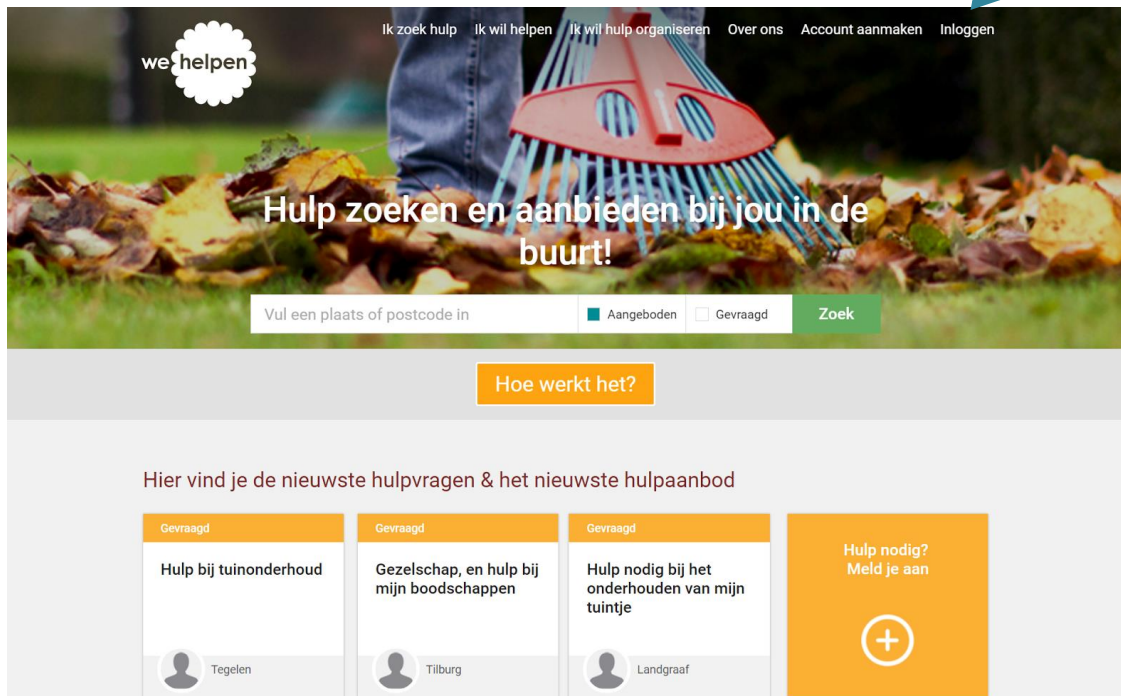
we helpen

Ik zoek hulp Ik wil helpen Ik wil hulp organiseren Over ons Account aanmaken Inloggen

Hulp zoeken en aanbieden bij jou in de buurt!

Vul een plaats of postcode in | Aangeboden | Gevraagd | Zoek

Hoe werkt het?

Hier vind je de nieuwste hulpvragen & het nieuwste hulpaanbod

Gevraagd
Hulp bij tuinonderhoud
Tegelen

Gevraagd
Gezelschap, en hulp bij mijn boodschappen
Tilburg

Gevraagd
Hulp nodig bij het onderhouden van mijn tuintje
Landgraaf

Hulp nodig? Meld je aan